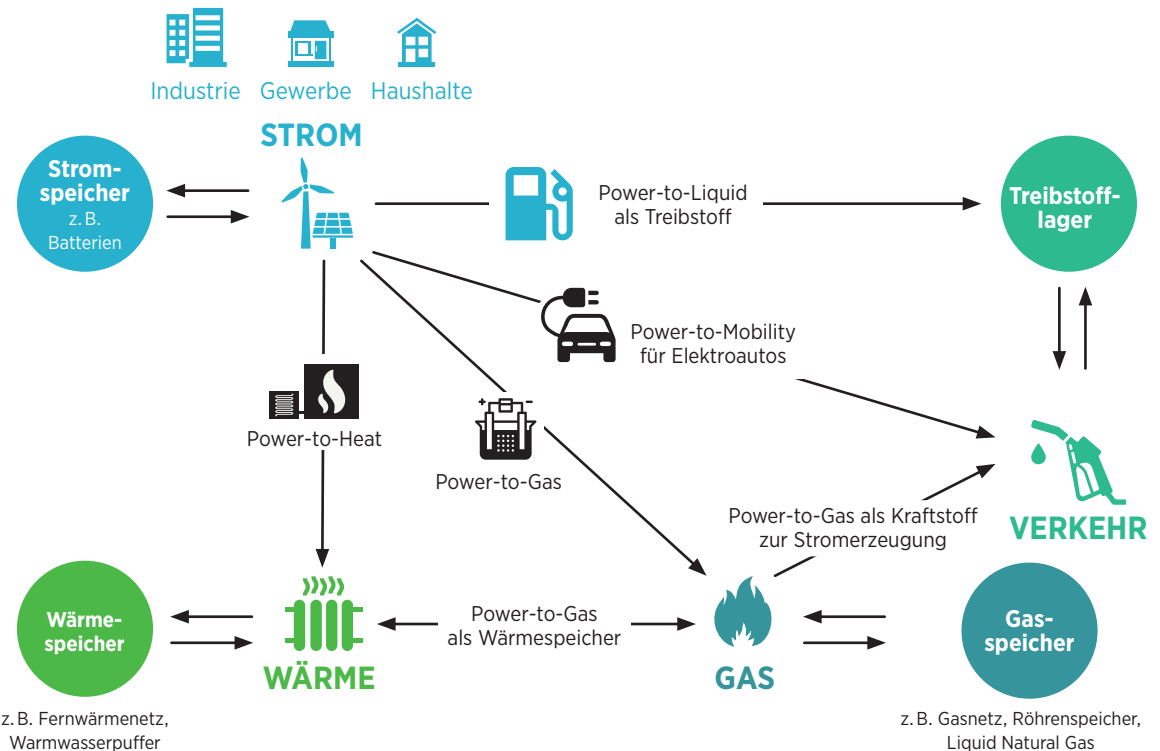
Industrie Gewerbe Haushalte

STROM

Stromspeicher
z. B. Batterien

Power-to-Liquid als Treibstoff

Treibstofflager

Power-to-Mobility für Elektroautos

Power-to-Heat

Power-to-Gas

Power-to-Gas als Kraftstoff zur Stromerzeugung

VERKEHR

Wärmespeicher

WÄRME

Power-to-Gas als Wärmespeicher

GAS

Gasspeicher

z. B. Fernwärmenetz, Warmwasserpuffer

z. B. Gasnetz, Röhrenspeicher, Liquid Natural Gas